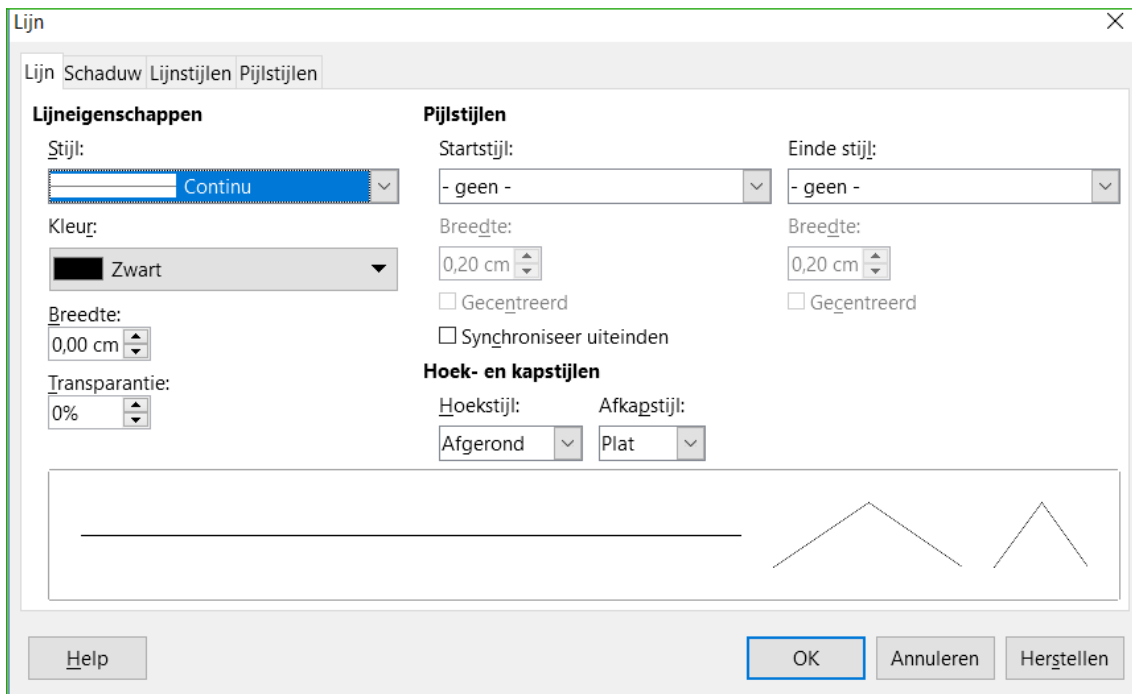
Lijn

Lijn Schaduw Lijnstijlen Pijlstijlen

Lijneigenschappen

Stijl:

Continu

Kleur:

Zwart

Breedte:

0,00 cm

Transparantie:

0%

Pijlstijlen

Startstijl:

- geen -

Breedte:

0,20 cm

Gecentreerd

Einde stijl:

- geen -

Breedte:

0,20 cm

Gecentreerd

Synchroniseer uiteinden

Hoek- en kapstijlen

Hoekstijl:

Afgerond

Afkapstijl:

Plat

Help

OK

Annuleren

Herstellen